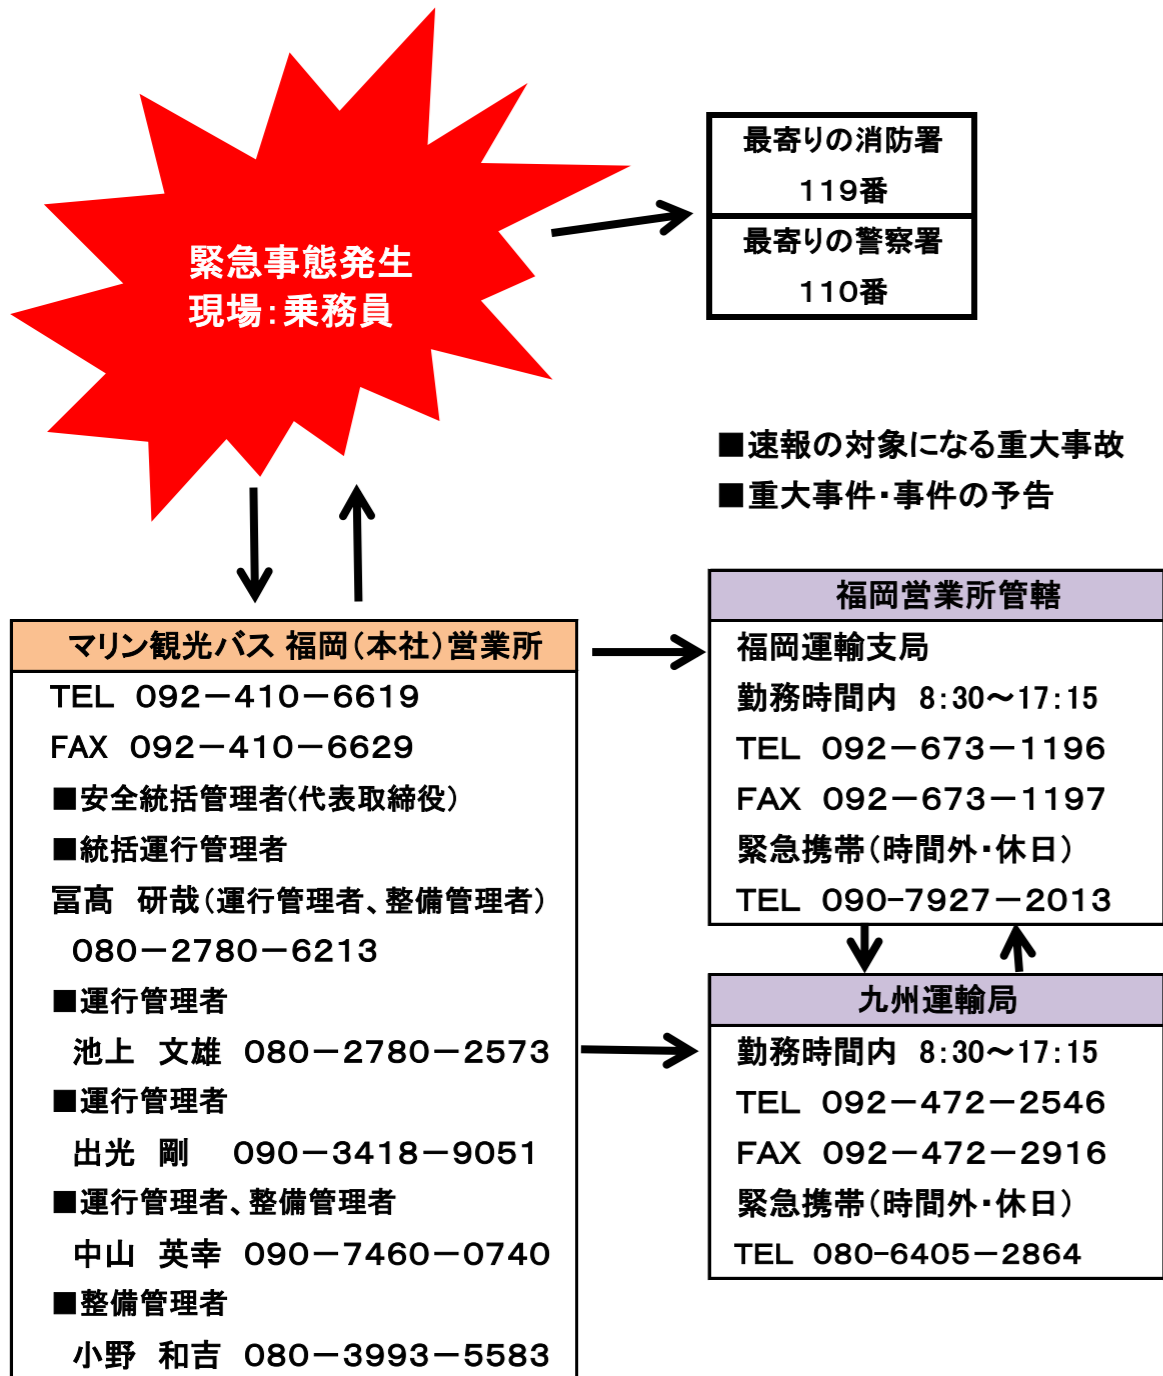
緊急事態発生
現場:乗務員

最寄りの消防署
119番
最寄りの警察署
110番

■速報の対象になる重大事故
■重大事件・事件の予告

マリン観光バス 福岡(本社)営業所
TEL 092−410−6619
FAX 092−410−6629
■安全統括管理者(代表取締役)
■統括運行管理者
冨髙 研哉(運行管理者、整備管理者)
080−2780−6213
■運行管理者
池上 文雄 080−2780−2573
■運行管理者
出光 剛 090−3418−9051
■運行管理者、整備管理者
中山 英幸 090−7460−0740
■整備管理者
小野 和吉 080−3993−5583

福岡営業所管轄
福岡運輸支局
勤務時間内 8:30〜17:15
TEL 092−673−1196
FAX 092−673−1197
緊急携帯(時間外・休日)
TEL 090−7927−2013

九州運輸局
勤務時間内 8:30〜17:15
TEL 092−472−2546
FAX 092−472−2916
緊急携帯(時間外・休日)
TEL 080-6405−2864